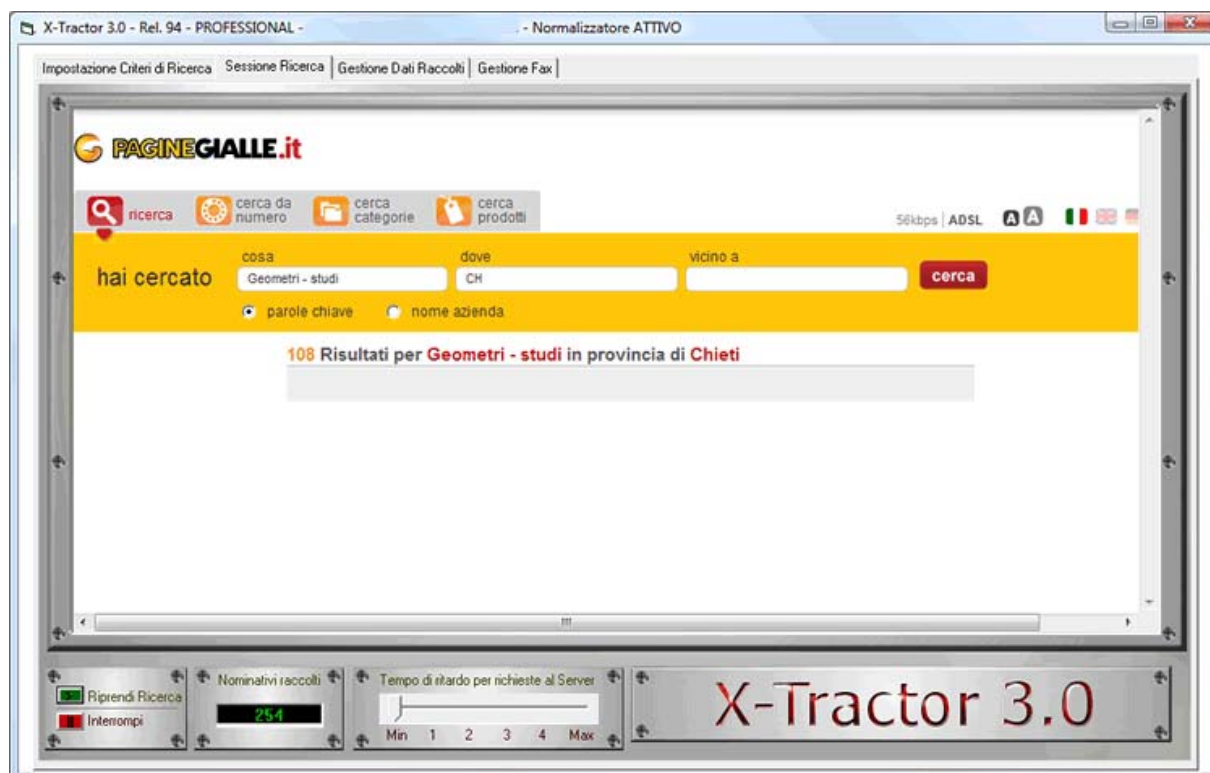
X-Tractor 3.0 - Rel. 94 - PROFESSIONAL - - Normalizzatore ATTIVO

Impostazione Criteri di Ricerca | Sessione Ricerca | Gestione Dati Raccolti | Gestione Fax

PAGINEGIALLE.it

ricerca | cerca da numero | cerca categorie | cerca prodotti

56kbps | ADSL

hai cercato

cosa
Geometri - studi

dove
CH

vicino a

cerca

parole chiave   nome azienda

108 Risultati per Geometri - studi in provincia di Chieti

Riprendi Ricerca
Interrompi

Nominativi raccolti
254

Tempo di ritardo per richieste al Server
Min 1 2 3 4 Max

X-Tractor 3.0